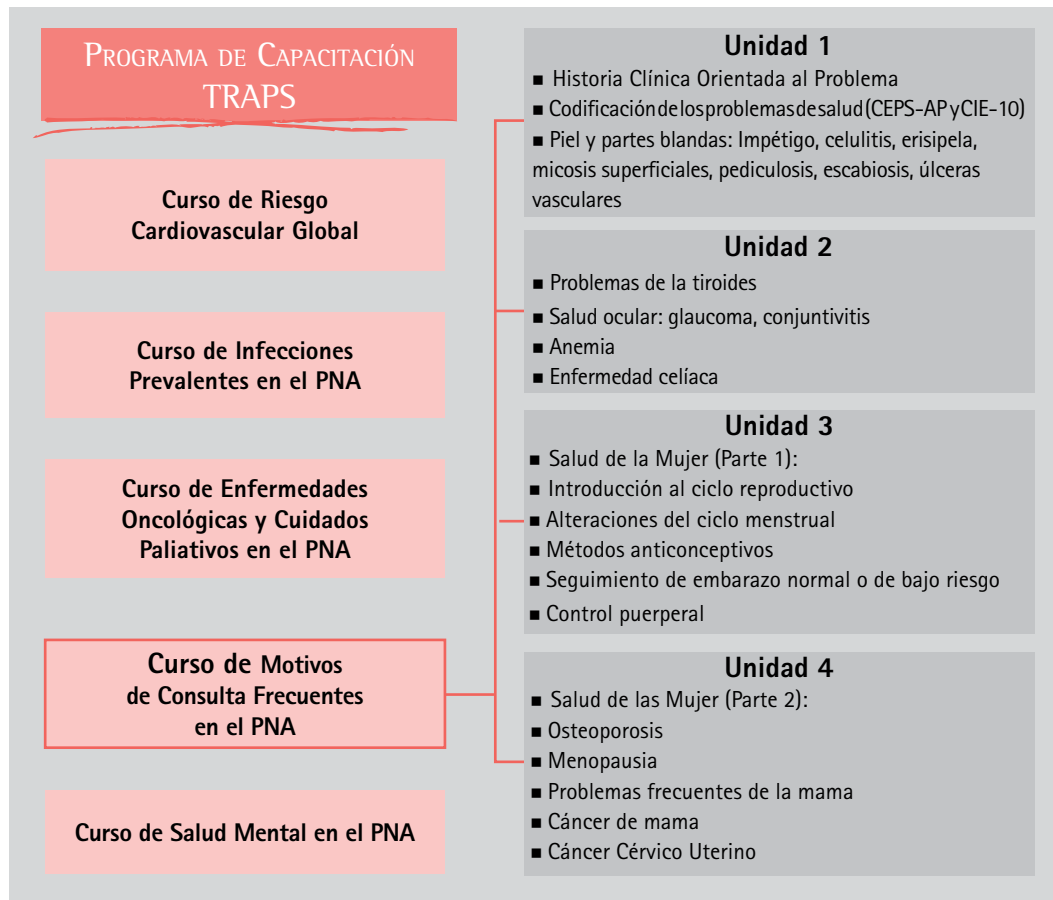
Programa de Capacitación TRAPS

Curso de Riesgo Cardiovascular Global

Curso de Infecciones Prevalentes en el PNA

Curso de Enfermedades Oncológicas y Cuidados Paliativos en el PNA

Curso de Motivos de Consulta Frecuentes en el PNA

Curso de Salud Mental en el PNA

Unidad 1
■ Historia Clínica Orientada al Problema
■ Codificación de los problemas de salud (CEPS-AP y CIE-10)
■ Piel y partes blandas: Impétigo, celulitis, erisipela, micosis superficiales, pediculosis, escabiosis, úlceras vasculares

Unidad 2
■ Problemas de la tiroides
■ Salud ocular: glaucoma, conjuntivitis
■ Anemia
■ Enfermedad celíaca

Unidad 3
■ Salud de la Mujer (Parte 1):
■ Introducción al ciclo reproductivo
■ Alteraciones del ciclo menstrual
■ Métodos anticonceptivos
■ Seguimiento de embarazo normal o de bajo riesgo
■ Control puerperal

Unidad 4
■ Salud de las Mujer (Parte 2):
■ Osteoporosis
■ Menopausia
■ Problemas frecuentes de la mama
■ Cáncer de mama
■ Cáncer Cérvico Uterino